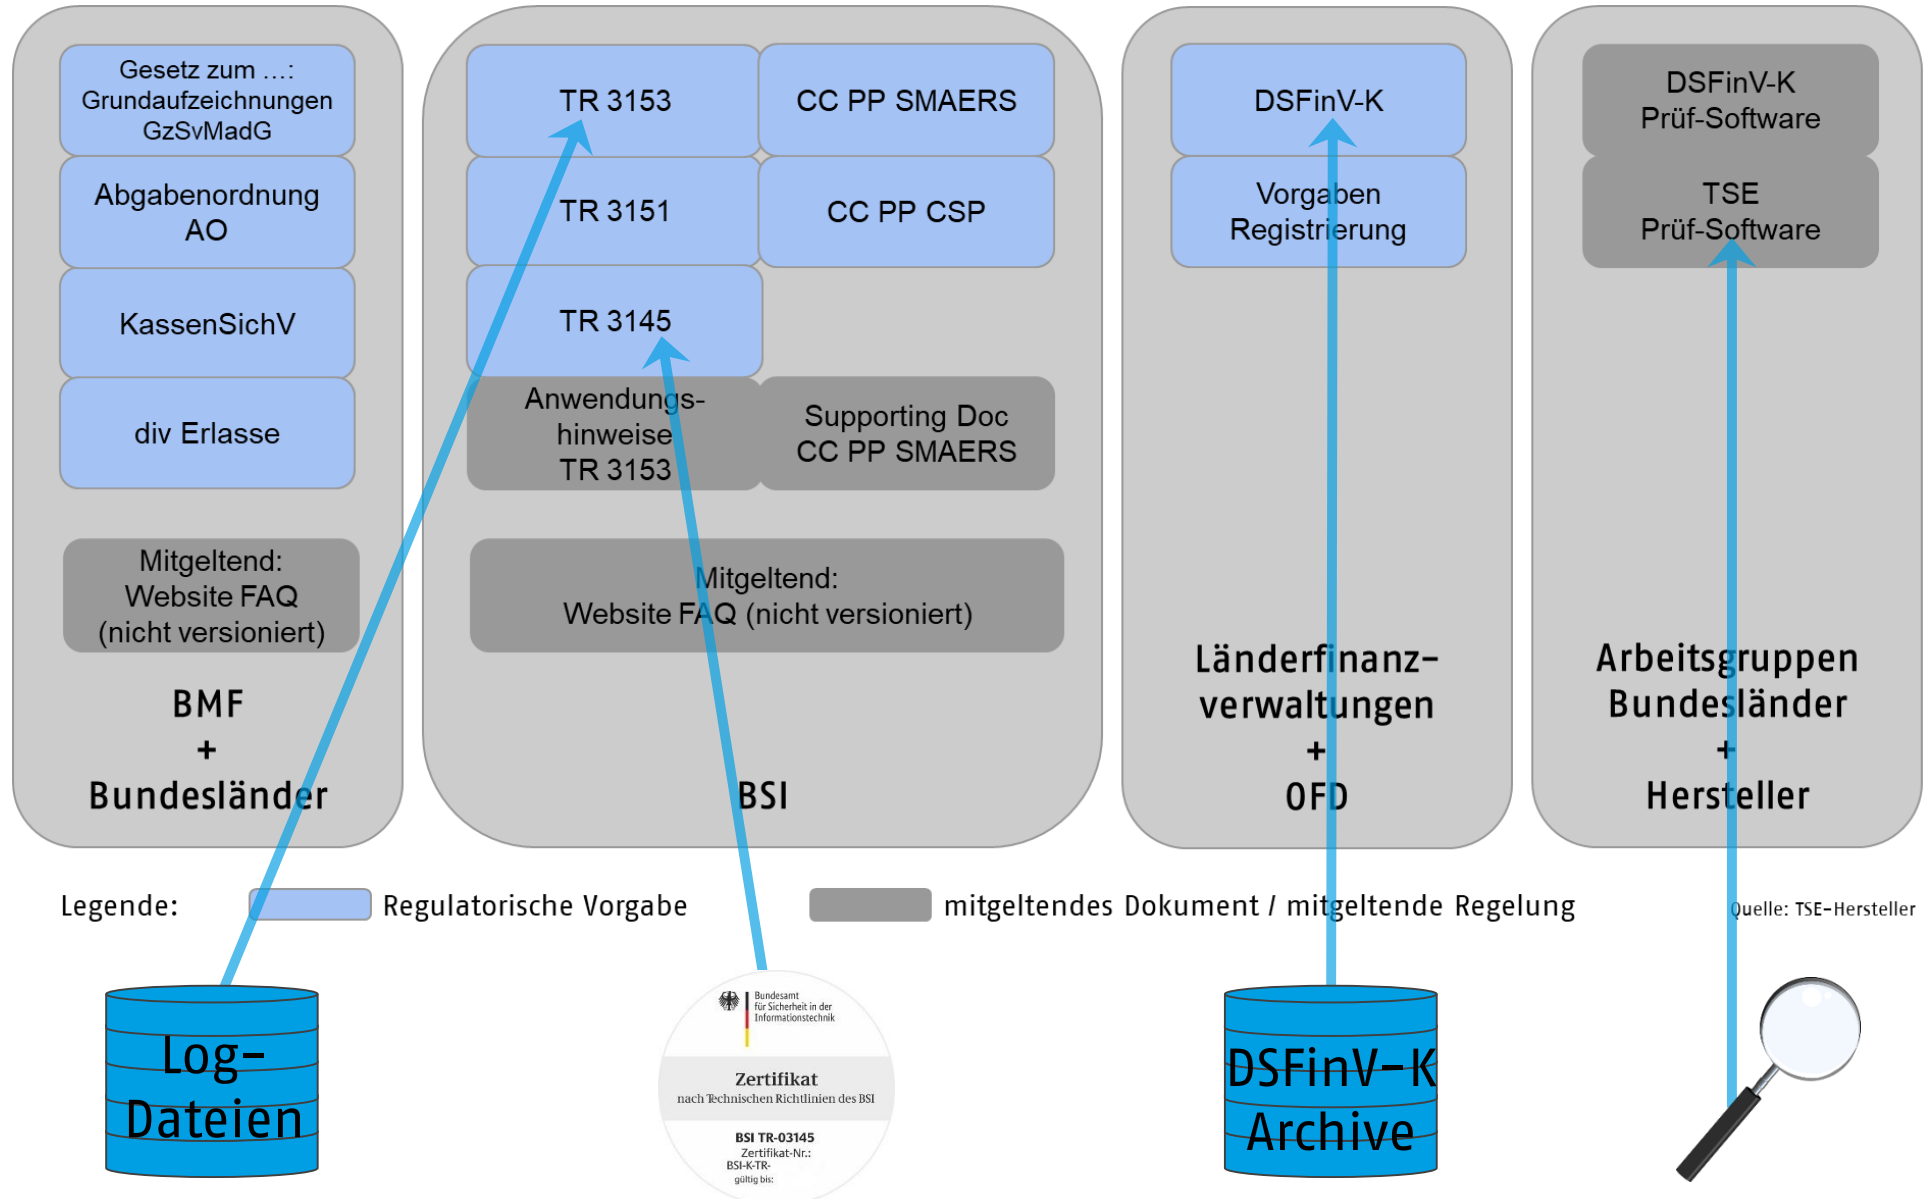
Gesetz zum …: Grundaufzeichnungen GzSvMadG

Abgabenordnung AO

KassenSichV

div Erlasse

Mitgeltend: Website FAQ (nicht versioniert)

BMF
+
Bundesländer

TR 3153

CC PP SMAERS

TR 3151

CC PP CSP

TR 3145

Anwendungshinweise TR 3153

Supporting Doc CC PP SMAERS

Mitgeltend: Website FAQ (nicht versioniert)

BSI

DSFinV-K

Vorgaben Registrierung

Länderfinanzverwaltungen
+
OFD

DSFinV-K Prüf-Software

TSE Prüf-Software

Arbeitsgruppen Bundesländer
+
Hersteller

Legende: Regulatorische Vorgabe mitgeltendes Dokument / mitgeltende Regelung

Quelle: TSE-Hersteller

Log-Dateien

Bundesamt für Sicherheit in der Informationstechnik

Zertifikat
nach Technischen Richtlinien des BSI

BSI TR-03145
Zertifikat-Nr.:
BSI-K-TR-
gültig bis:

DSFinV-K Archive